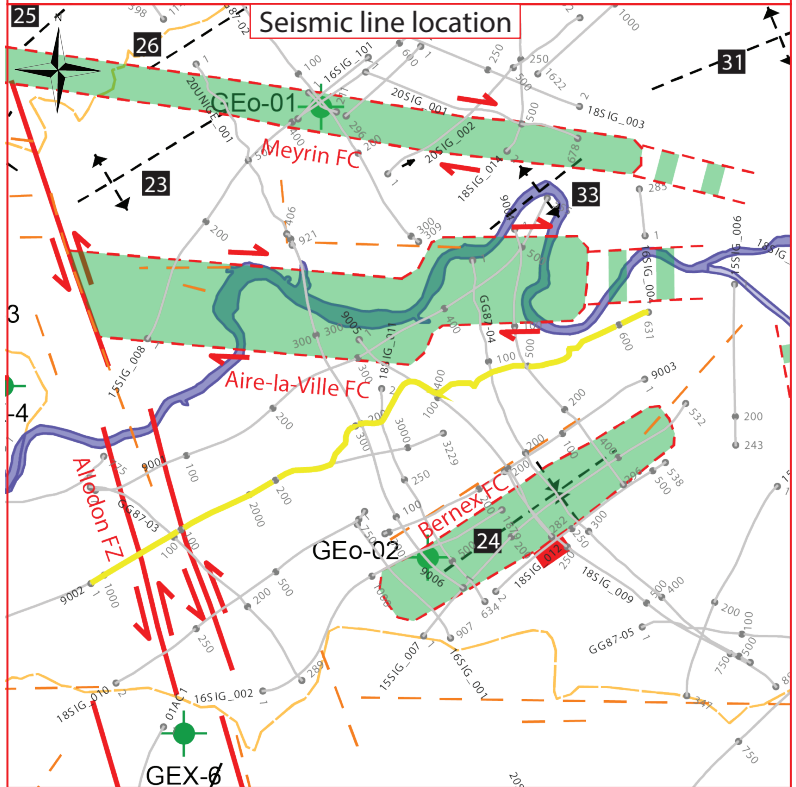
25
Seismic line location
26
31
GEo-01
16SIG_101
20SIG_001
18SIG_003
20UNIGE_001
Meyrin FC
20SIG_002
18SIG_014
23
33
Aire-la-Ville FC
15SIG_008
GG83-04
9003
9002
Allondon FZ
GG87-03
GEo-02
Bernex FC
24
18SIG_009
GG87-05
15SIG_007
16SIG_001
18SIG_010
16SIG_002
GEX-6
3
-4
100
200
250
300
400
500
600
631
532
538
3229
2000
1000
243
750